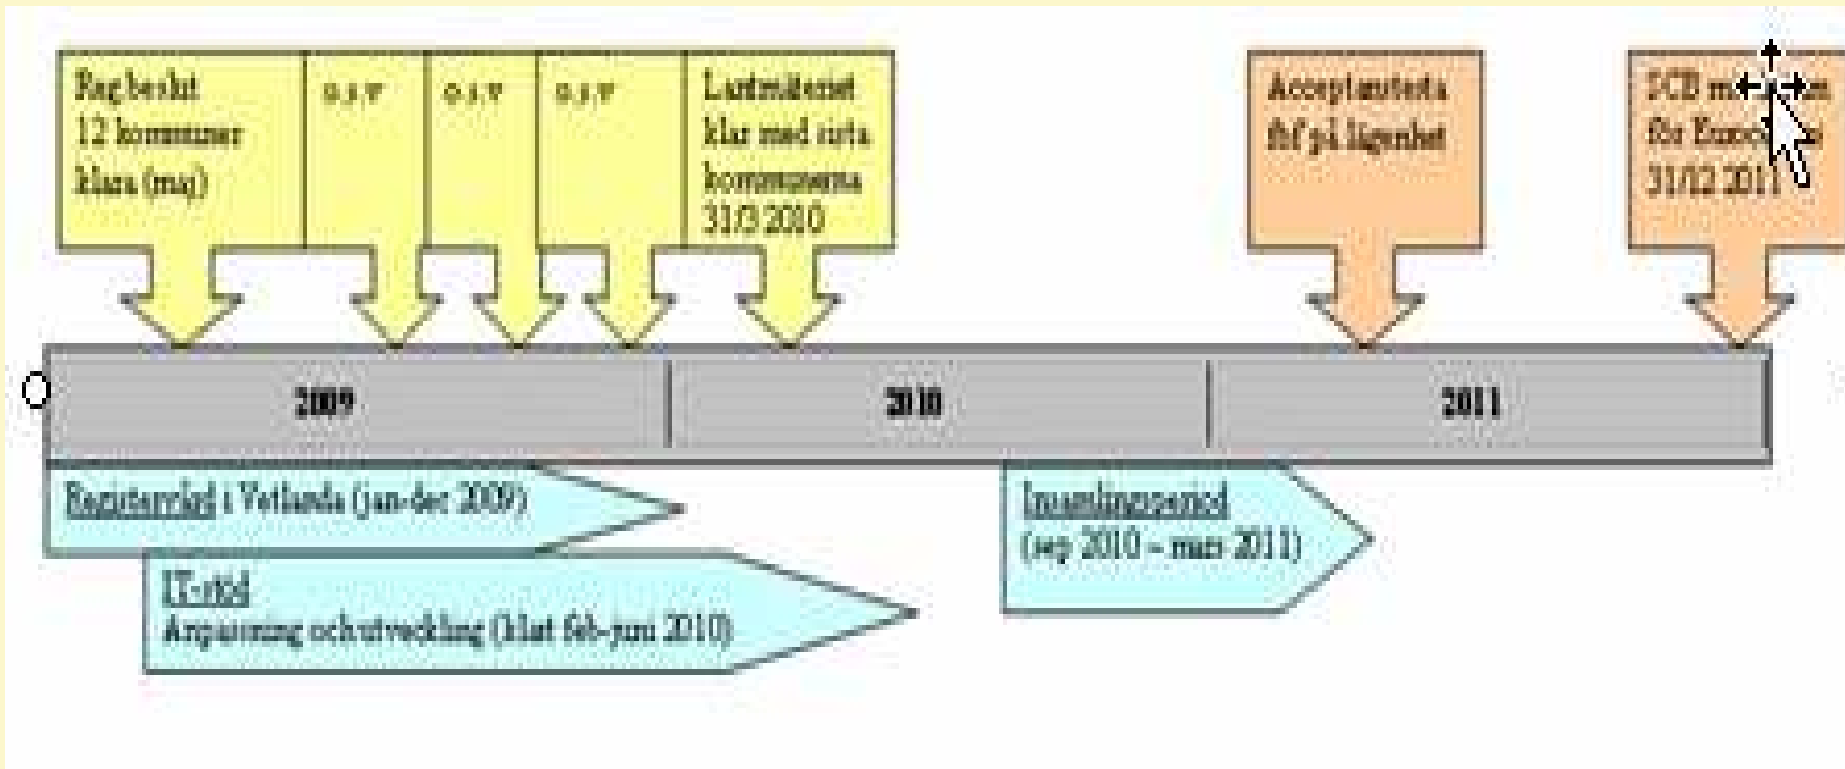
Reg beslut 12 kommuner klara (maj)

o.s.v

o.s.v

o.s.v

Lantmäteriet klar med sista kommunerna 31/3 2010

Acceptanstesta fbf på lägenhet

SCB m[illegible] för Euro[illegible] 31/12 2011

2009

2010

2011

Registerstöd i Vetlanda (jan-dec 2009)

IT-stöd
Anpassning och utveckling (klart feb-juni 2010)

Insamlingsperiod
(sep 2010 – mar 2011)